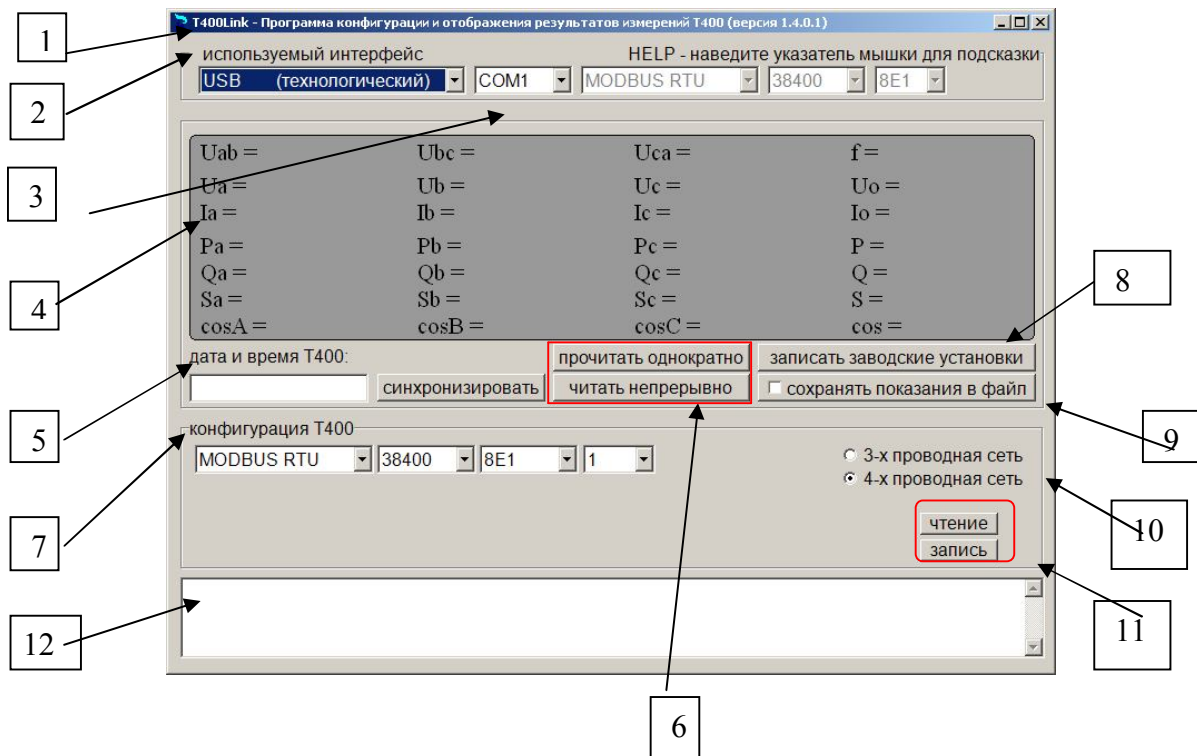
1

T400Link - Программа конфигурации и отображения результатов измерений T400 (версия 1.4.0.1)

2

используемый интерфейс

HELP - наведите указатель мышки для подсказки

USB (технологический) COM1 MODBUS RTU 38400 8E1

3

4

Uab = Ubc = Uca = f =
Ua = Ub = Uc = Uo =
Ia = Ib = Ic = Io =
Pa = Pb = Pc = P =
Qa = Qb = Qc = Q =
Sa = Sb = Sc = S =
cosA = cosB = cosC = cos =

8

дата и время T400:

прочитать однократно

записать заводские установки

синхронизировать

читать непрерывно

сохранять показания в файл

5

9

конфигурация T400

MODBUS RTU 38400 8E1 1

3-х проводная сеть

4-х проводная сеть

7

10

чтение

запись

11

12

6